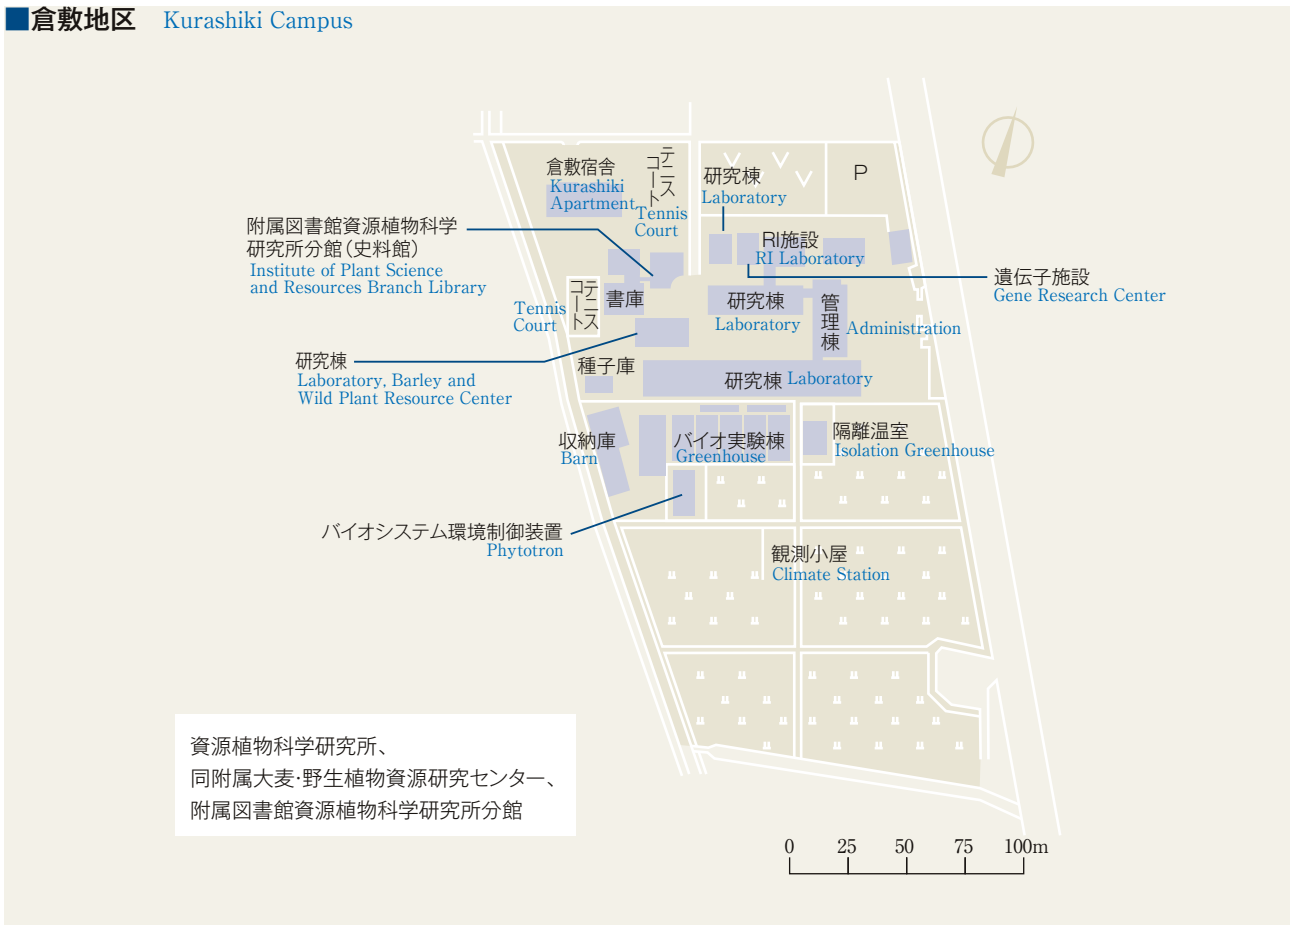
■倉敷地区 Kurashiki Campus

倉敷宿舎
Kurashiki Apartment

テニスコート
Tennis Court

研究棟
Laboratory

P

附属図書館資源植物科学研究所分館(史料館)
Institute of Plant Science and Resources Branch Library

RI施設
RI Laboratory

遺伝子施設
Gene Research Center

テニスコート
Tennis Court

書庫

研究棟
Laboratory

管理棟
Administration

研究棟
Laboratory, Barley and Wild Plant Resource Center

種子庫

研究棟 Laboratory

収納庫
Barn

バイオ実験棟
Greenhouse

隔離温室
Isolation Greenhouse

バイオシステム環境制御装置
Phytotron

観測小屋
Climate Station

資源植物科学研究所、
同附属大麦·野生植物資源研究センター、
附属図書館資源植物科学研究所分館

0 25 50 75 100m